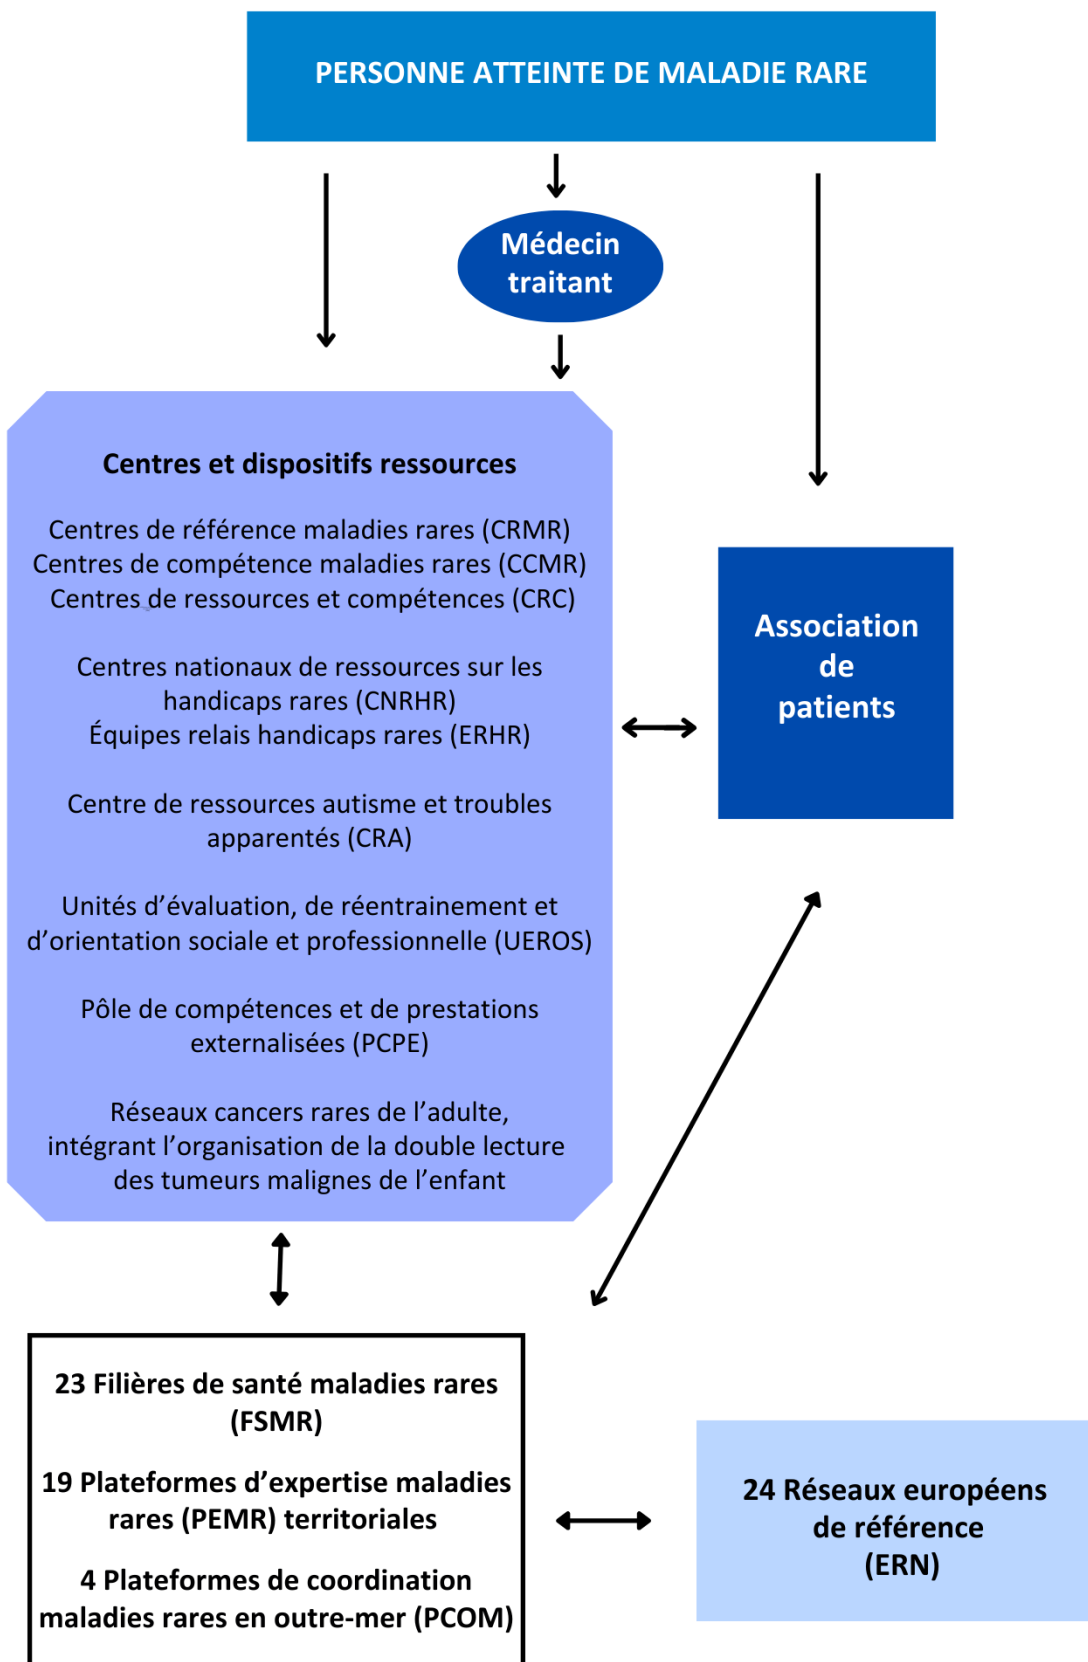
PERSONNE ATTEINTE DE MALADIE RARE

Médecin traitant

Centres et dispositifs ressources

Centres de référence maladies rares (CRMR)
Centres de compétence maladies rares (CCMR)
Centres de ressources et compétences (CRC)

Centres nationaux de ressources sur les handicaps rares (CNRHR)
Équipes relais handicaps rares (ERHR)

Centre de ressources autisme et troubles apparentés (CRA)

Unités d'évaluation, de réentrainement et d'orientation sociale et professionnelle (UEROS)

Pôle de compétences et de prestations externalisées (PCPE)

Réseaux cancers rares de l'adulte, intégrant l'organisation de la double lecture des tumeurs malignes de l'enfant

Association de patients

23 Filières de santé maladies rares (FSMR)

19 Plateformes d'expertise maladies rares (PEMR) territoriales

4 Plateformes de coordination maladies rares en outre-mer (PCOM)

24 Réseaux européens de référence (ERN)